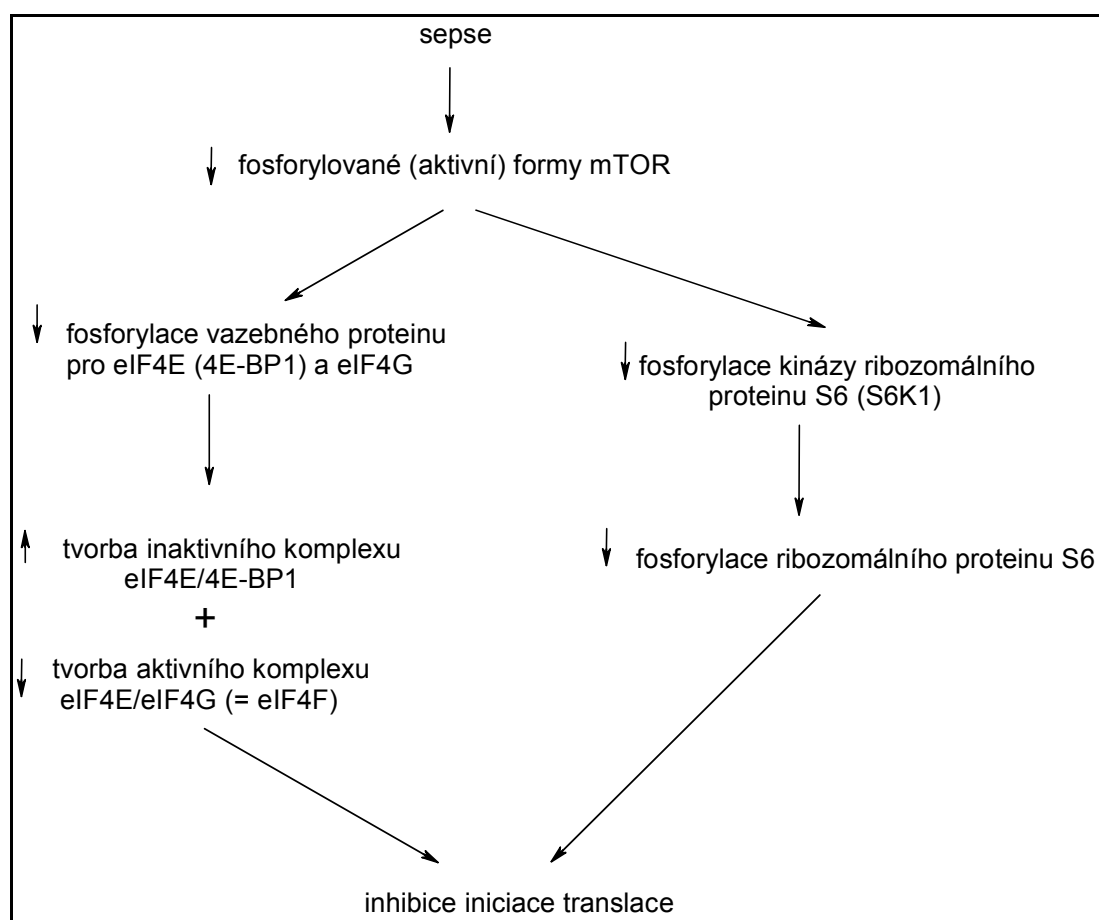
sepse

↓ fosforylované (aktivní) formy mTOR

↓ fosforylace vazebného proteinu pro eIF4E (4E-BP1) a eIF4G

↓ fosforylace kinázy ribozomálního proteinu S6 (S6K1)

↑ tvorba inaktivního komplexu eIF4E/4E-BP1

+

↓ tvorba aktivního komplexu eIF4E/eIF4G (= eIF4F)

↓ fosforylace ribozomálního proteinu S6

inhibice iniciace translace